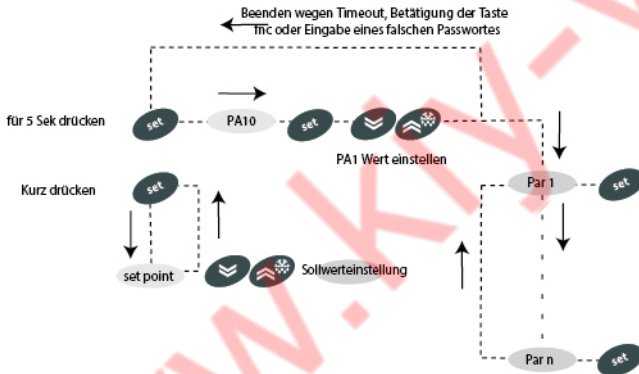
Beenden wegen Timeout, Betätigung der Taste fnc oder Eingabe eines falschen Passwortes

für 5 Sek drücken

set

PA10

set

PA1 Wert einstellen

Par 1

set

Kurz drücken

set

set point

Sollwerteinstellung

Par n

set

www.KIV-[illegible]